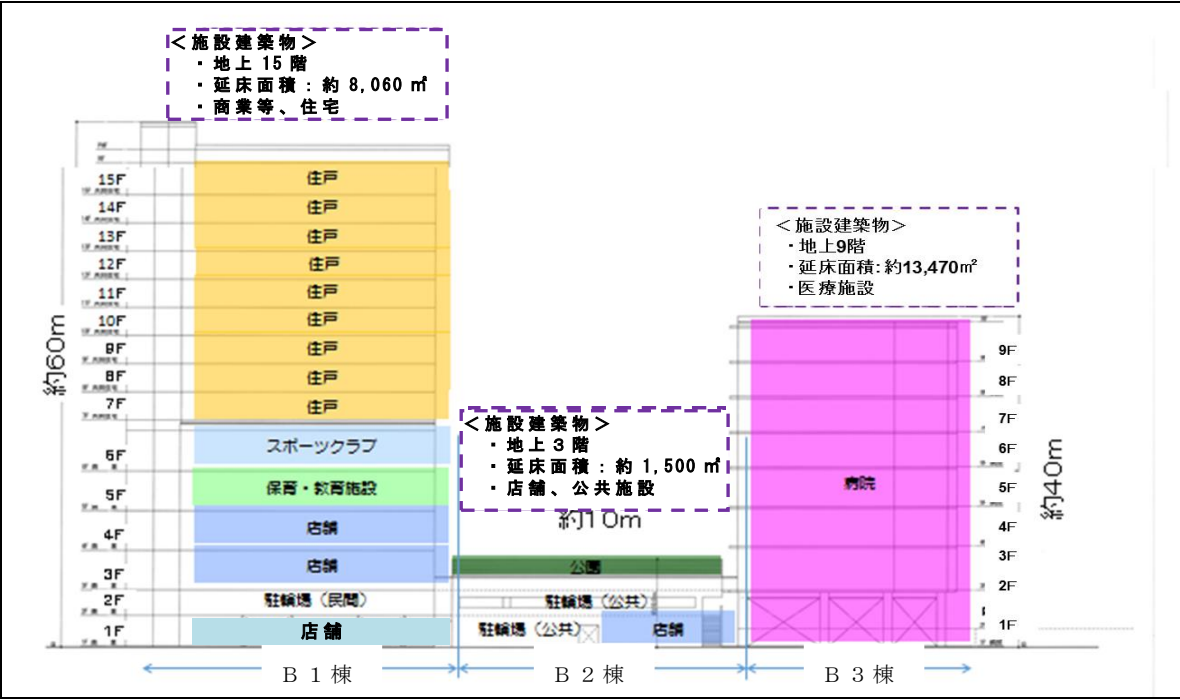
＜施設建築物＞
・地上 15 階
・延床面積：約 8,060 ㎡
・商業等、住宅

15F
14F
13F
12F
11F
10F
9F
8F
7F
6F
5F
4F
3F
2F
1F

約60m

住戸
住戸
住戸
住戸
住戸
住戸
住戸
住戸
住戸
スポーツクラブ
保育・教育施設
店舗
店舗
駐輪場（民間）
店舗

＜施設建築物＞
・地上 3 階
・延床面積：約 1,500 ㎡
・店舗、公共施設

約10m

公園
駐輪場（公共）
駐輪場（公共）
店舗

＜施設建築物＞
・地上9階
・延床面積:約13,470㎡
・医療施設

病院

9F
8F
7F
6F
5F
4F
3F
2F
1F

約40m

B 1 棟
B 2 棟
B 3 棟